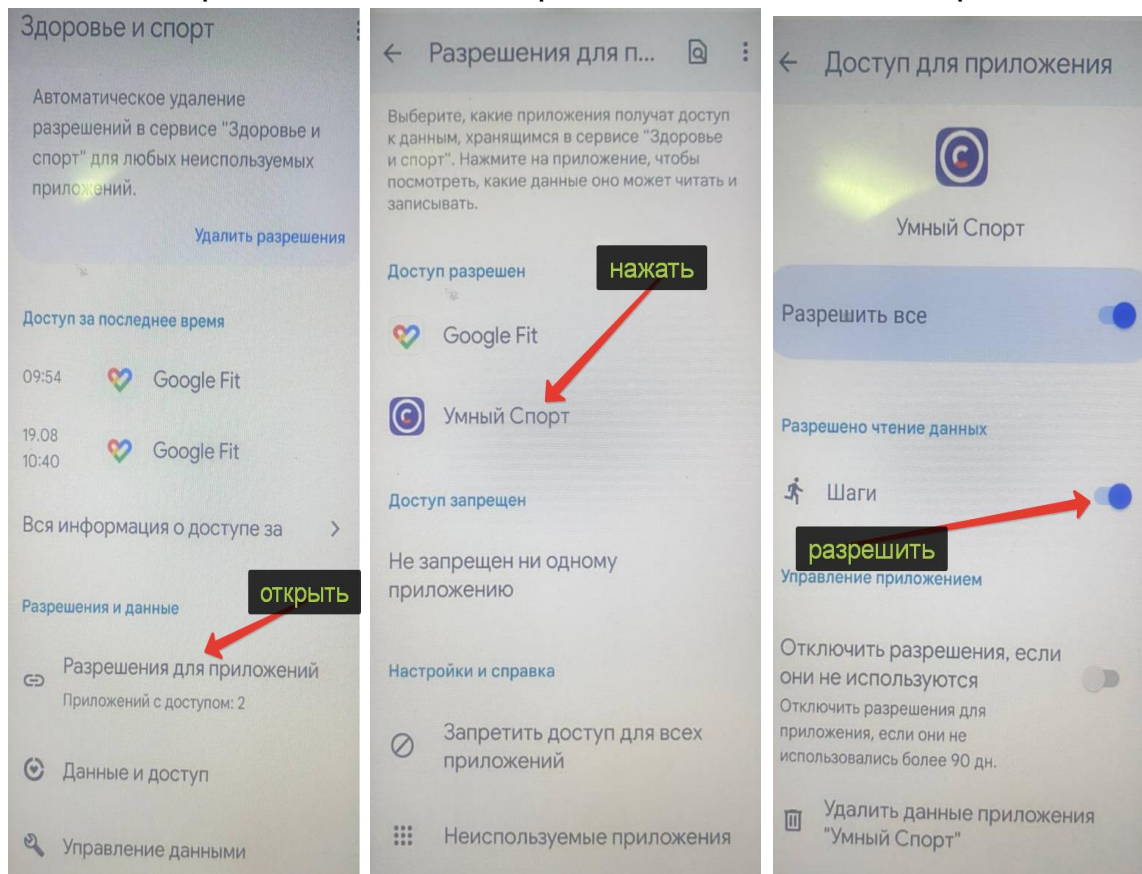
Здоровье и спорт

Автоматическое удаление разрешений в сервисе "Здоровье и спорт" для любых неиспользуемых приложений.

Удалить разрешения

Доступ за последнее время

09:54 Google Fit

19.08 10:40 Google Fit

Вся информация о доступе за

открыть

Разрешения и данные

Разрешения для приложений
Приложений с доступом: 2

Данные и доступ

Управление данными

← Разрешения для п...

Выберите, какие приложения получат доступ к данным, хранящимся в сервисе "Здоровье и спорт". Нажмите на приложение, чтобы посмотреть, какие данные оно может читать и записывать.

Доступ разрешен

нажать

Google Fit

Умный Спорт

Доступ запрещен

Не запрещен ни одному приложению

Настройки и справка

Запретить доступ для всех приложений

Неиспользуемые приложения

← Доступ для приложения

Умный Спорт

Разрешить все

Разрешено чтение данных

Шаги

разрешить

Управление приложением

Отключить разрешения, если они не используются
Отключить разрешения для приложения, если они не использовались более 90 дн.

Удалить данные приложения "Умный Спорт"